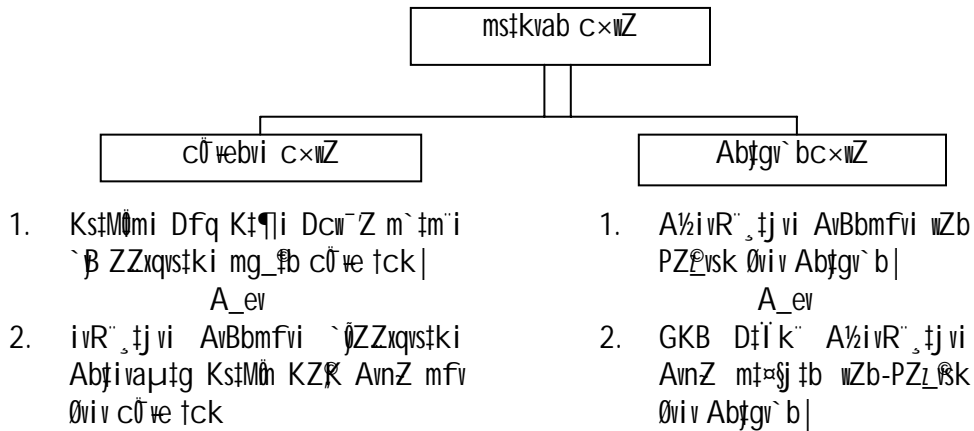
ms‡kvab c×wZ

cÖ¯¦ebvi c×wZ

Ab‡gv`bc×wZ

1. Ks‡Mªmi Dfq K‡¶i Dcw¯'Z m`‡m¨i `yB ZZxqvs‡ki mg_©‡b cÖ¯¦e †ck|
A_ev
2. ivR¨¸‡jvi AvBbmfvi `yÕZZxqvs‡ki Ab‡ivaµ‡g Ks‡Mªm KZ©„K AvnZ mfv Øviv cÖ¯¦e †ck

1. A½ivR¨¸‡jvi AvBbmfvi wZb PZz_©vsk Øviv Ab‡gv`b|
A_ev
2. GKB D‡Ï‡k¨ A½ivR¨¸‡jvi AvnZ m‡¤§j‡b wZb-PZz_©vsk Øviv Ab‡gv`b|